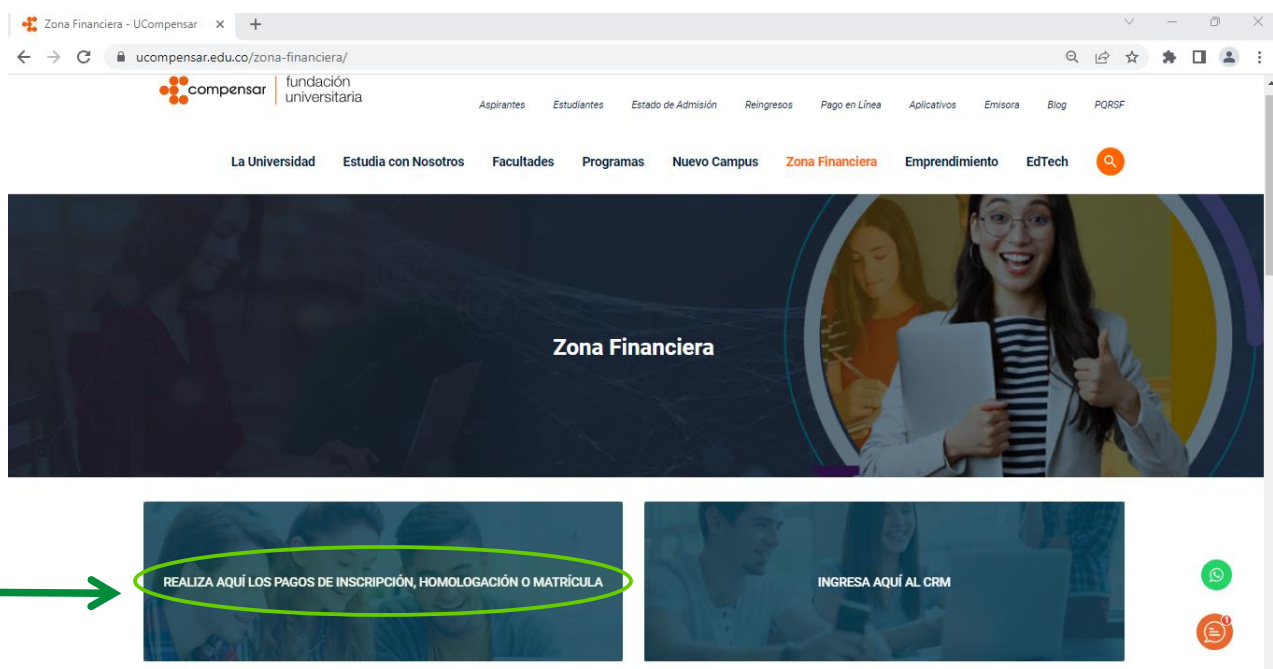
Zona Financiera - UCompensar ×
+

ucompensar.edu.co/zona-financiera/

compensar | fundación universitaria

Aspirantes Estudiantes Estado de Admisión Reingresos Pago en Línea Aplicativos Emisora Blog PQRSF

La Universidad Estudia con Nosotros Facultades Programas Nuevo Campus Zona Financiera Emprendimiento EdTech

Zona Financiera

REALIZA AQUÍ LOS PAGOS DE INSCRIPCIÓN, HOMOLOGACIÓN O MATRÍCULA

INGRESA AQUÍ AL CRM

1